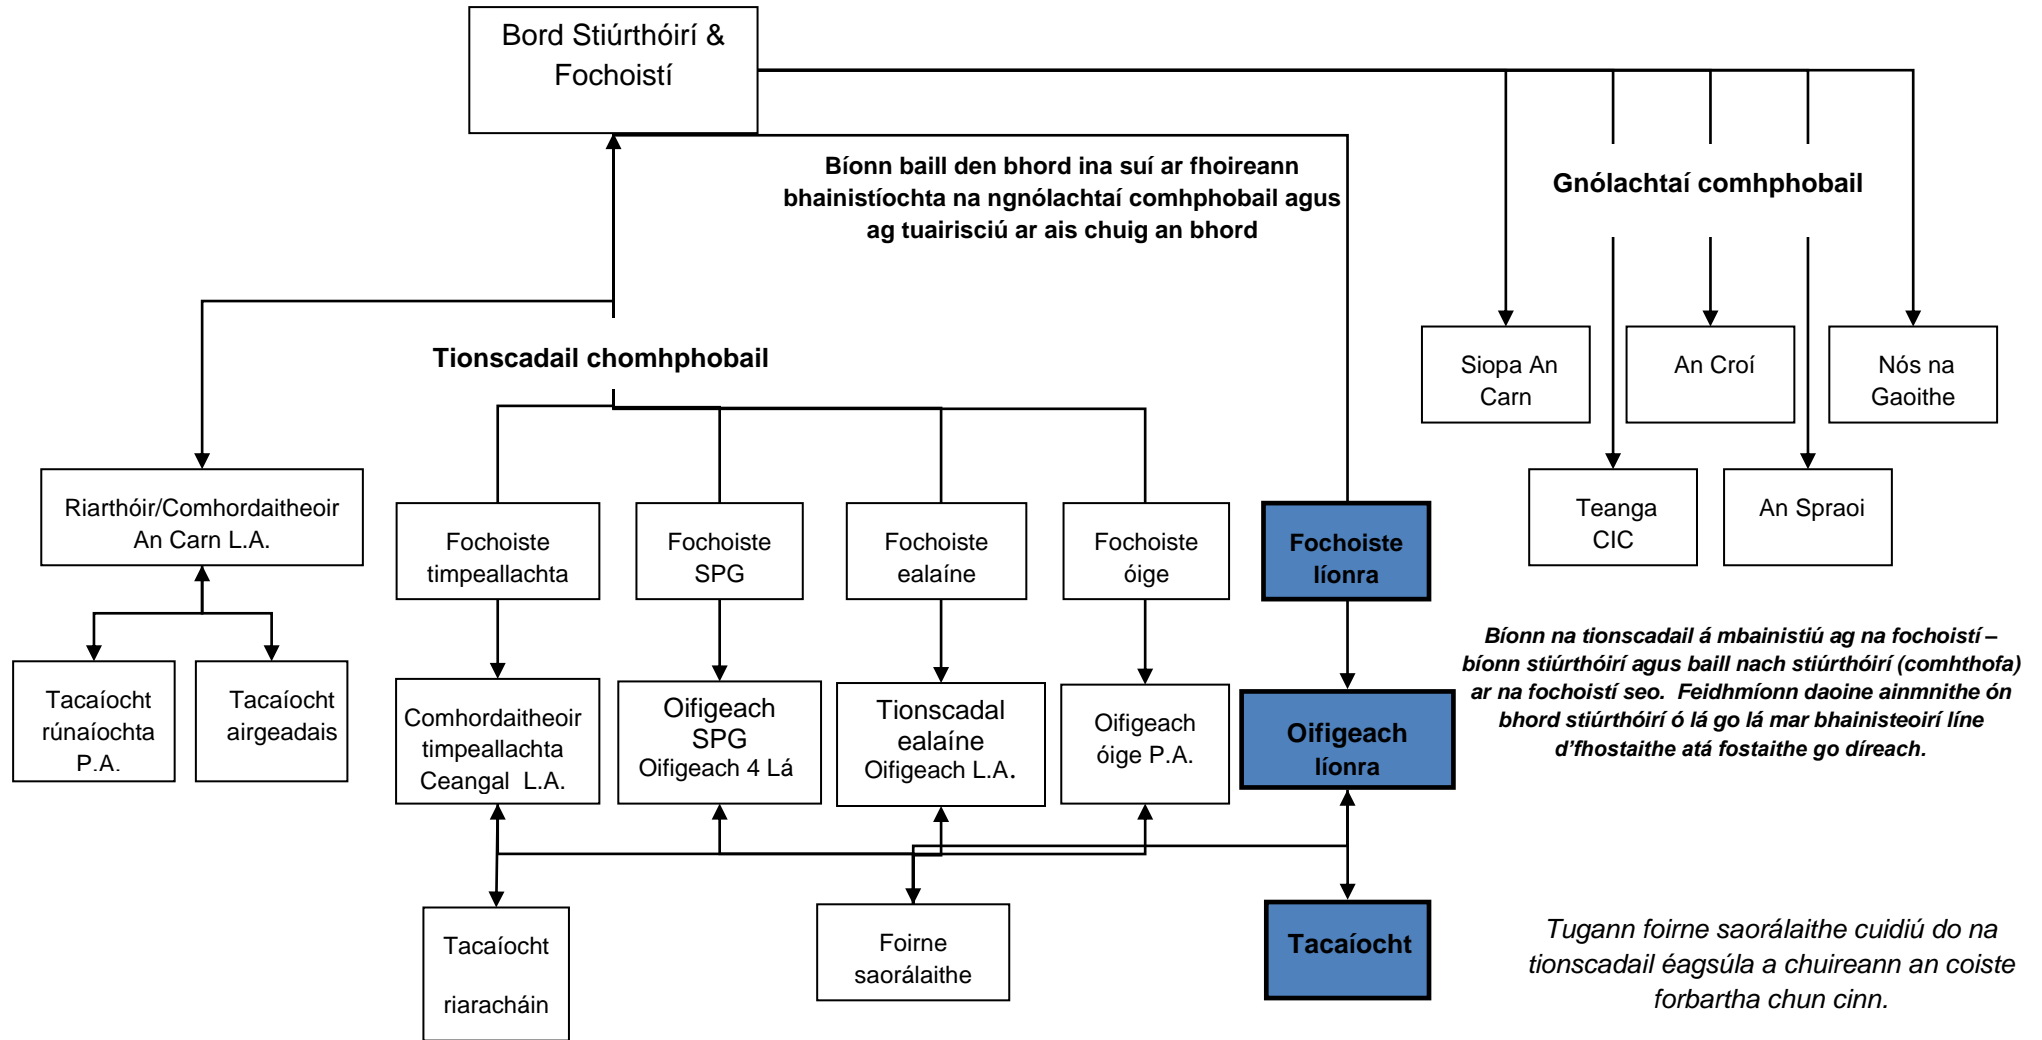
Bord Stiúrthóirí & Fochoistí

Bíonn baill den bhord ina suí ar fhoireann bhainistíochta na ngnólachtaí comhphobail agus ag tuairisciú ar ais chuig an bhord

Gnólachtaí comhphobail

Siopa An Carn

An Croí

Nós na Gaoithe

Teanga CIC

An Spraoi

Tionscadail chomhphobail

Riarthóir/Comhordaitheoir An Carn L.A.

Tacaíocht rúnaíochta P.A.

Tacaíocht airgeadais

Fochoiste timpeallachta

Fochoiste SPG

Fochoiste ealaíne

Fochoiste óige

Fochoiste líonra

Comhordaitheoir timpeallachta Ceangal L.A.

Oifigeach SPG Oifigeach 4 Lá

Tionscadal ealaíne Oifigeach L.A.

Oifigeach óige P.A.

Oifigeach líonra

Bíonn na tionscadail á mbainistiú ag na fochoistí – bíonn stiúrthóirí agus baill nach stiúrthóirí (comhthofa) ar na fochoistí seo. Feidhmíonn daoine ainmnithe ón bhord stiúrthóirí ó lá go lá mar bhainisteoirí líne d'fhostaithe atá fostaithe go díreach.

Tacaíocht riaracháin

Foirne saorálaithe

Tacaíocht

Tugann foirne saorálaithe cuidiú do na tionscadail éagsúla a chuireann an coiste forbartha chun cinn.